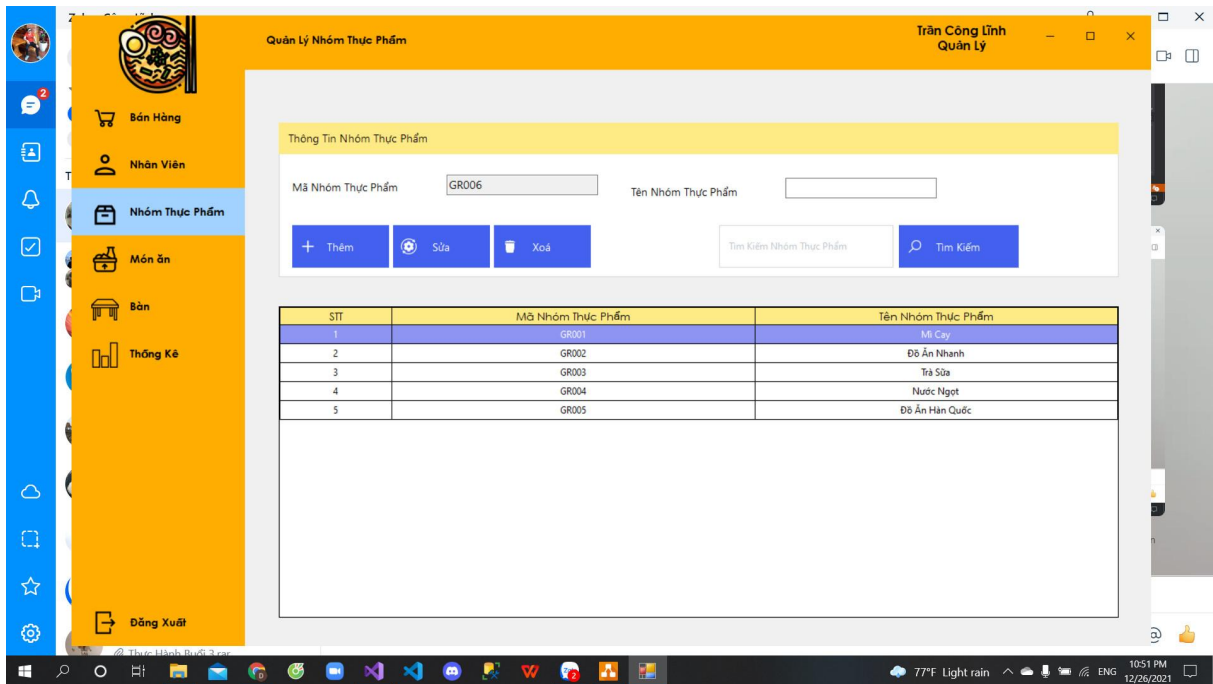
Quản Lý Nhóm Thực Phẩm

Trần Công Lĩnh
Quản Lý

Bán Hàng
Nhân Viên
Nhóm Thực Phẩm
Món ăn
Bàn
Thống Kê
Đăng Xuất

Thông Tin Nhóm Thực Phẩm

Mã Nhóm Thực Phẩm GR006
Tên Nhóm Thực Phẩm

+ Thêm
Sửa
Xoá
Tìm Kiếm Nhóm Thực Phẩm
Tìm Kiếm

| STT | Mã Nhóm Thực Phẩm | Tên Nhóm Thực Phẩm |
|---|---|---|
| 1 | GR001 | Mì Cay |
| 2 | GR002 | Đồ Ăn Nhanh |
| 3 | GR003 | Trà Sữa |
| 4 | GR004 | Nước Ngọt |
| 5 | GR005 | Đồ Ăn Hàn Quốc |

77°F Light rain ENG 10:51 PM 12/26/2021